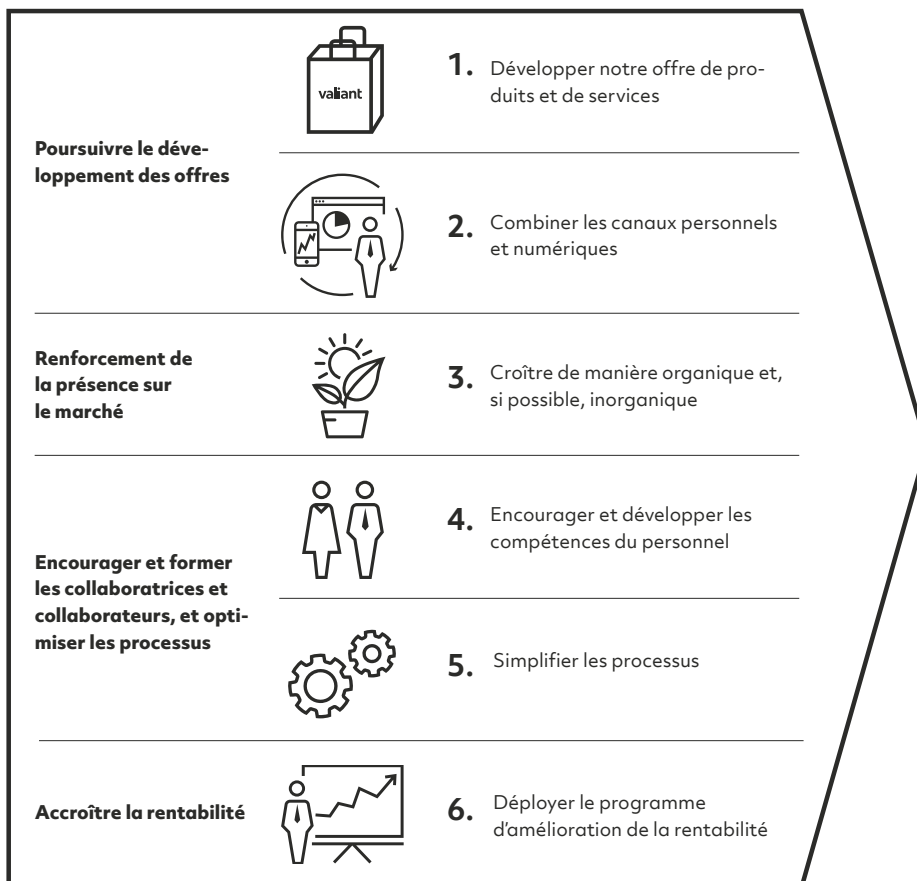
Poursuivre le développement des offres

valiant

1. Développer notre offre de produits et de services

2. Combiner les canaux personnels et numériques

Renforcement de la présence sur le marché

3. Croître de manière organique et, si possible, inorganique

Encourager et former les collaboratrices et collaborateurs, et optimiser les processus

4. Encourager et développer les compétences du personnel

5. Simplifier les processus

Accroître la rentabilité

6. Déployer le programme d'amélioration de la rentabilité